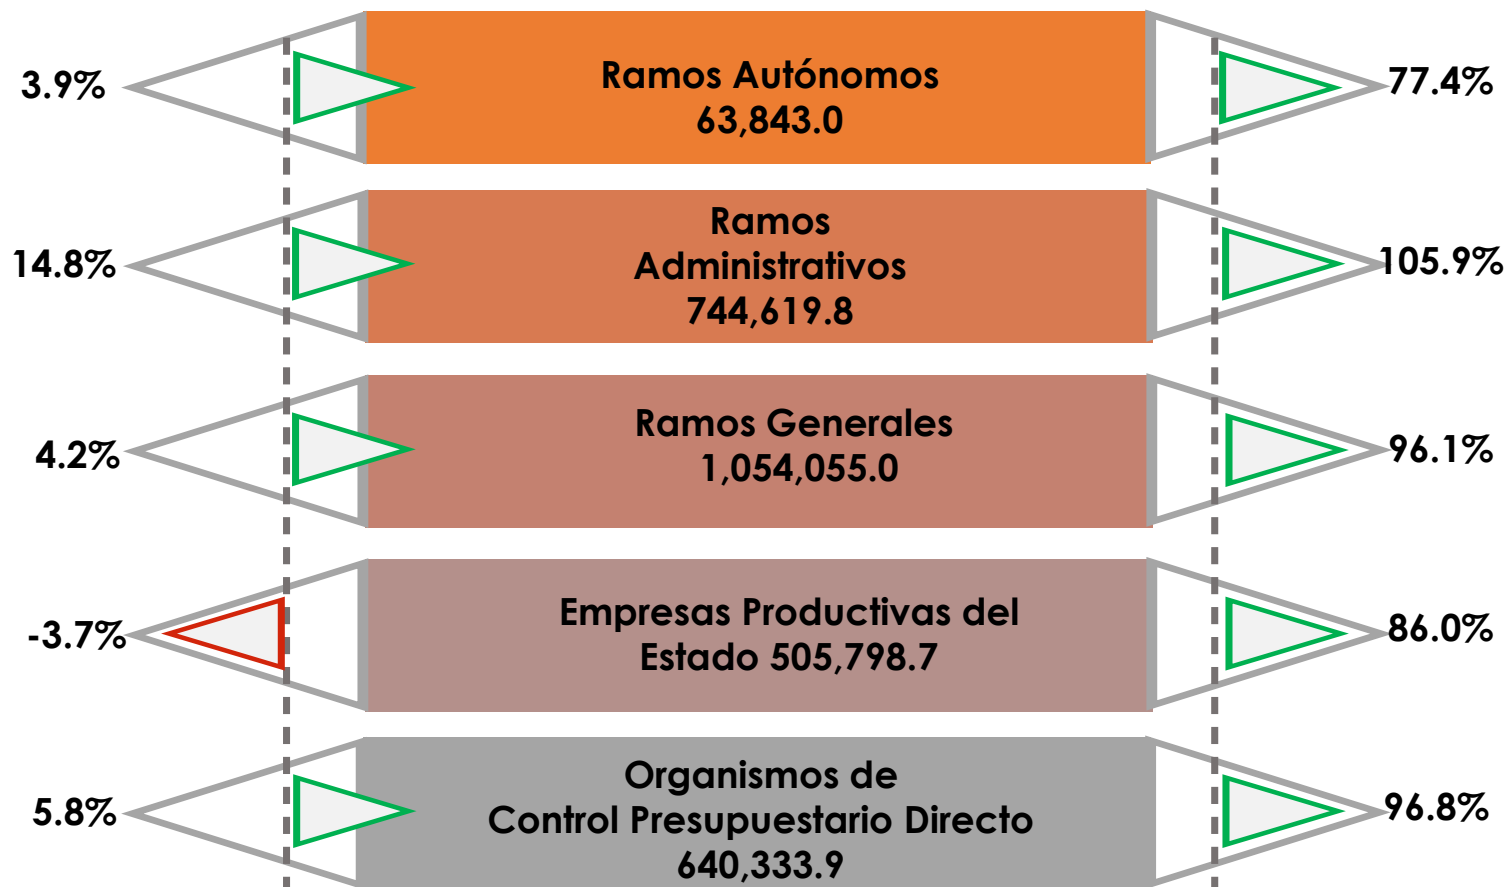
3.9%

Ramos Autónomos
63,843.0

77.4%

14.8%

Ramos
Administrativos
744,619.8

105.9%

4.2%

Ramos Generales
1,054,055.0

96.1%

-3.7%

Empresas Productivas del Estado 505,798.7

86.0%

5.8%

Organismos de
Control Presupuestario Directo
640,333.9

96.8%